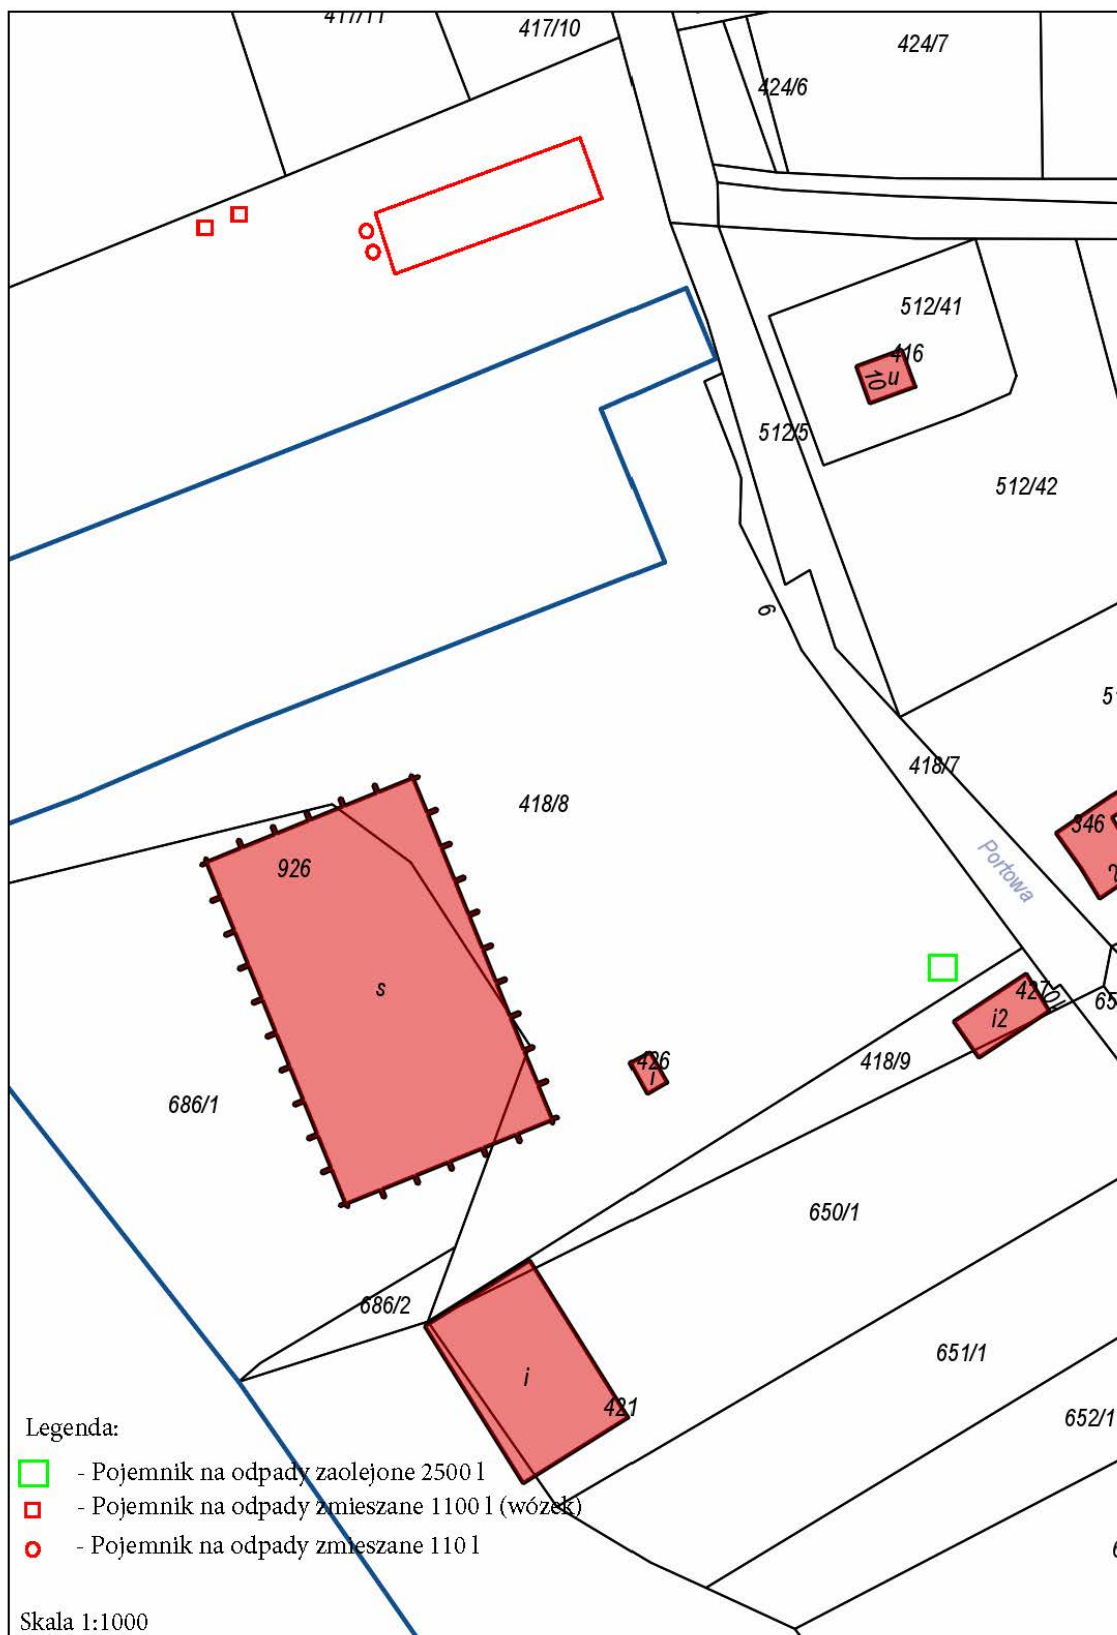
417/11
417/10
424/7
424/6
512/41
416
10
u
512/5
512/42
9
51
418/7
418/8
346
926
Portowa
s
427
i2
65
426
i
418/9
686/1
650/1
686/2
651/1
i
421
652/1

Legenda:
- Pojemnik na odpady zaolejone 2500 l
- Pojemnik na odpady zmieszane 1100 l (wózek)
- Pojemnik na odpady zmieszane 110 l

Skala 1:1000